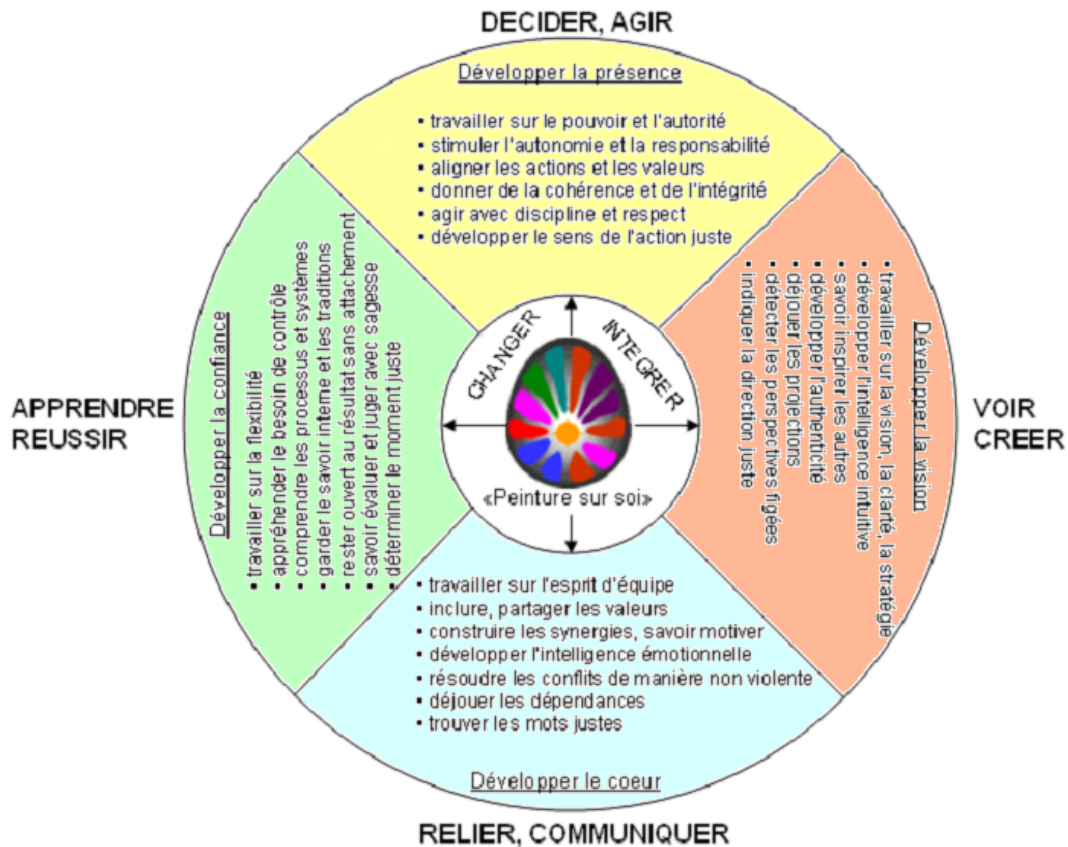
DECIDER, AGIR

Développer la présence

• travailler sur le pouvoir et l'autorité
• stimuler l'autonomie et la responsabilité
• aligner les actions et les valeurs
• donner de la cohérence et de l'intégrité
• agir avec discipline et respect
• développer le sens de l'action juste

APPRENDRE
REUSSIR

Développer la confiance

• travailler sur la flexibilité
• appréhender le besoin de contrôle
• comprendre les processus et systèmes
• garder le savoir interne et les traditions
• rester ouvert au résultat sans attachement
• savoir évaluer et juger avec sagesse
• déterminer le moment juste

CHANGER

INTEGRER

«Peinture sur soi»

VOIR
CREER

Développer la vision

• travailler sur la vision, la clarté, la stratégie
• développer l'intelligence intuitive
• savoir inspirer les autres
• développer l'authenticité
• déjouer les projections
• détecter les perspectives figées
• indiquer la direction juste

• travailler sur l'esprit d'équipe
• inclure, partager les valeurs
• construire les synergies, savoir motiver
• développer l'intelligence émotionnelle
• résoudre les conflits de manière non violente
• déjouer les dépendances
• trouver les mots justes

Développer le coeur

RELIER, COMMUNIQUER